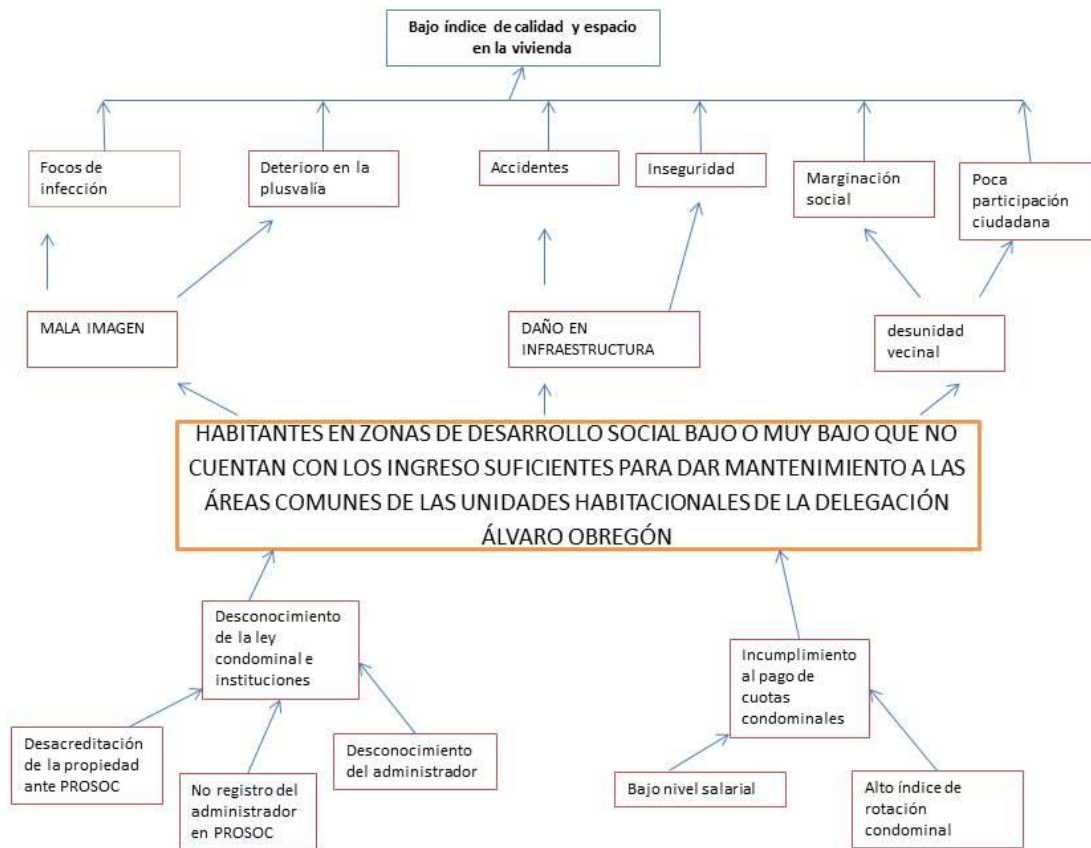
Bajo índice de calidad y espacio en la vivienda

Focos de infección

Deterioro en la plusvalía

Accidentes

Inseguridad

Marginación social

Poca participación ciudadana

MALA IMAGEN

DAÑO EN INFRAESTRUCTURA

desunidad vecinal

HABITANTES EN ZONAS DE DESARROLLO SOCIAL BAJO O MUY BAJO QUE NO CUENTAN CON LOS INGRESO SUFICIENTES PARA DAR MANTENIMIENTO A LAS ÁREAS COMUNES DE LAS UNIDADES HABITACIONALES DE LA DELEGACIÓN ÁLVARO OBREGÓN

Desconocimiento de la ley condominal e instituciones

Incumplimiento al pago de cuotas condominales

Desacreditación de la propiedad ante PROSOC

No registro del administrador en PROSOC

Desconocimiento del administrador

Bajo nivel salarial

Alto índice de rotación condominal